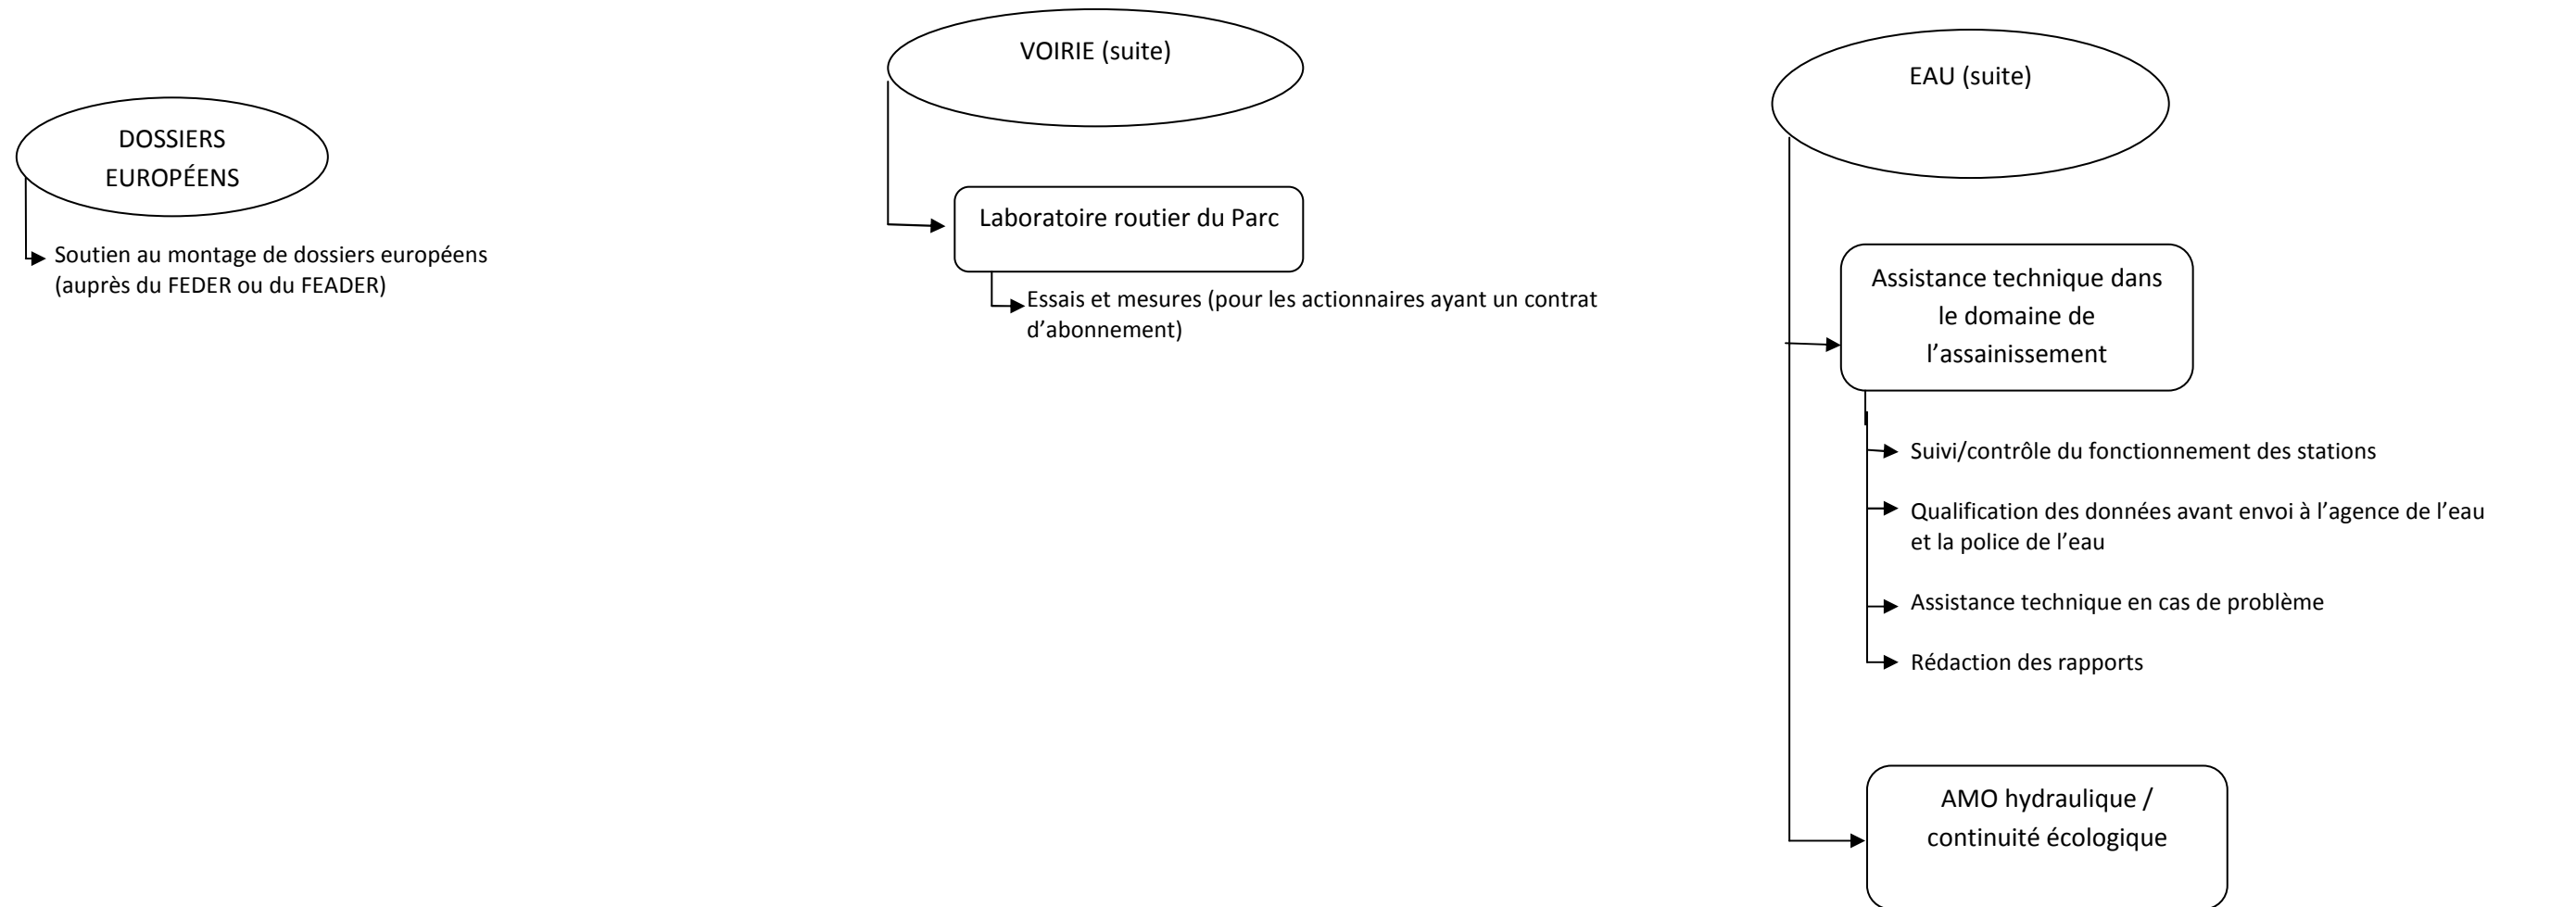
DOSSIERS EUROPÉENS

Soutien au montage de dossiers européens (auprès du FEDER ou du FEADER)

VOIRIE (suite)

Laboratoire routier du Parc

Essais et mesures (pour les actionnaires ayant un contrat d'abonnement)

EAU (suite)

Assistance technique dans le domaine de l'assainissement

Suivi/contrôle du fonctionnement des stations

Qualification des données avant envoi à l'agence de l'eau et la police de l'eau

Assistance technique en cas de problème

Rédaction des rapports

AMO hydraulique / continuité écologique